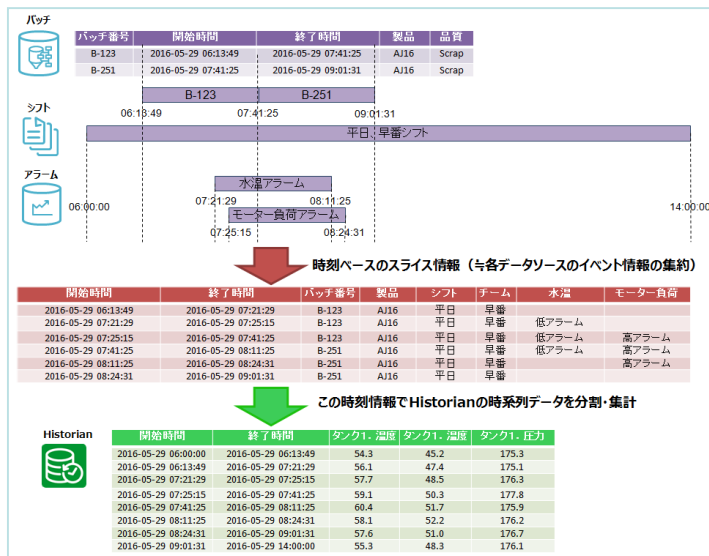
バッチ

| バッチ番号 | 開始時間 | 終了時間 | 製品 | 品質 |
|---|---|---|---|---|
| B-123 | 2016-05-29 06:13:49 | 2016-05-29 07:41:25 | AJ16 | Scrap |
| B-251 | 2016-05-29 07:41:25 | 2016-05-29 09:01:31 | AJ16 | Scrap |

B-123
B-251
06:13:49
07:41:25
09:01:31

シフト

平日、早番シフト

アラーム

06:00:00
水温アラーム
07:21:29
08:11:25
モーター負荷アラーム
07:25:15
08:24:31
14:00:00

時刻ベースのスライス情報（≒各データソースのイベント情報の集約）

| 開始時間 | 終了時間 | バッチ番号 | 製品 | シフト | チーム | 水温 | モーター負荷 |
|---|---|---|---|---|---|---|---|
| 2016-05-29 06:13:49 | 2016-05-29 07:21:29 | B-123 | AJ16 | 平日 | 早番 | | |
| 2016-05-29 07:21:29 | 2016-05-29 07:25:15 | B-123 | AJ16 | 平日 | 早番 | 低アラーム | |
| 2016-05-29 07:25:15 | 2016-05-29 07:41:25 | B-123 | AJ16 | 平日 | 早番 | 低アラーム | 高アラーム |
| 2016-05-29 07:41:25 | 2016-05-29 08:11:25 | B-251 | AJ16 | 平日 | 早番 | 低アラーム | 高アラーム |
| 2016-05-29 08:11:25 | 2016-05-29 08:24:31 | B-251 | AJ16 | 平日 | 早番 | | 高アラーム |
| 2016-05-29 08:24:31 | 2016-05-29 09:01:31 | B-251 | AJ16 | 平日 | 早番 | | |

この時刻情報でHistorianの時系列データを分割・集計

Historian

| 開始時間 | 終了時間 | タンク1. 温度 | タンク1. 湿度 | タンク1. 圧力 |
|---|---|---|---|---|
| 2016-05-29 06:00:00 | 2016-05-29 06:13:49 | 54.3 | 45.2 | 175.3 |
| 2016-05-29 06:13:49 | 2016-05-29 07:21:29 | 56.1 | 47.4 | 175.1 |
| 2016-05-29 07:21:29 | 2016-05-29 07:25:15 | 57.7 | 48.5 | 176.3 |
| 2016-05-29 07:25:15 | 2016-05-29 07:41:25 | 59.1 | 50.3 | 177.8 |
| 2016-05-29 07:41:25 | 2016-05-29 08:11:25 | 60.4 | 51.7 | 175.9 |
| 2016-05-29 08:11:25 | 2016-05-29 08:24:31 | 58.1 | 52.2 | 176.2 |
| 2016-05-29 08:24:31 | 2016-05-29 09:01:31 | 57.6 | 51.0 | 176.7 |
| 2016-05-29 09:01:31 | 2016-05-29 14:00:00 | 55.3 | 48.3 | 176.1 |